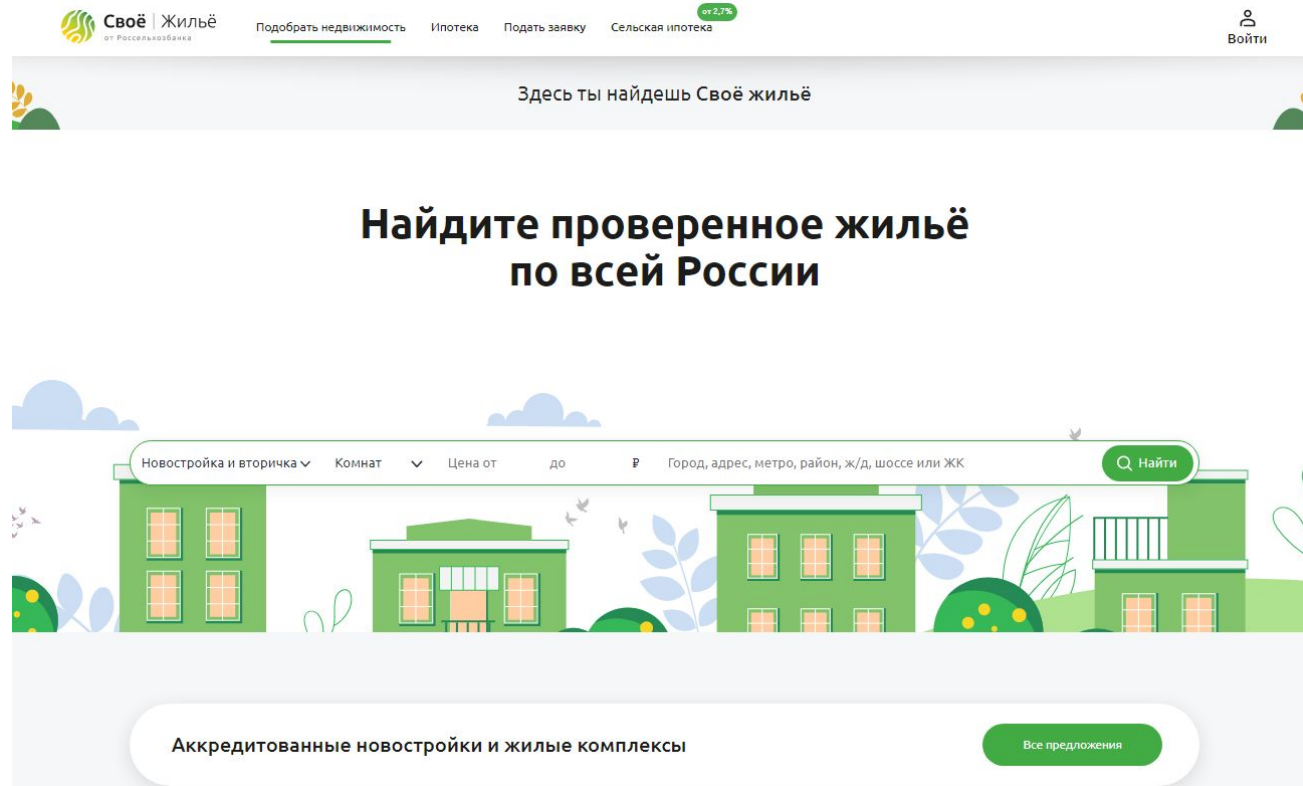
Своё | Жильё
от Россельхозбанка

Подобрать недвижимость Ипотека Подать заявку от 2,7% Сельская ипотека

Войти

Здесь ты найдешь Своё жильё

Найдите проверенное жильё по всей России

Новостройка и вторичка Комнат Цена от до ₽ Город, адрес, метро, район, ж/д, шоссе или ЖК Найти

Аккредитованные новостройки и жилые комплексы

Все предложения